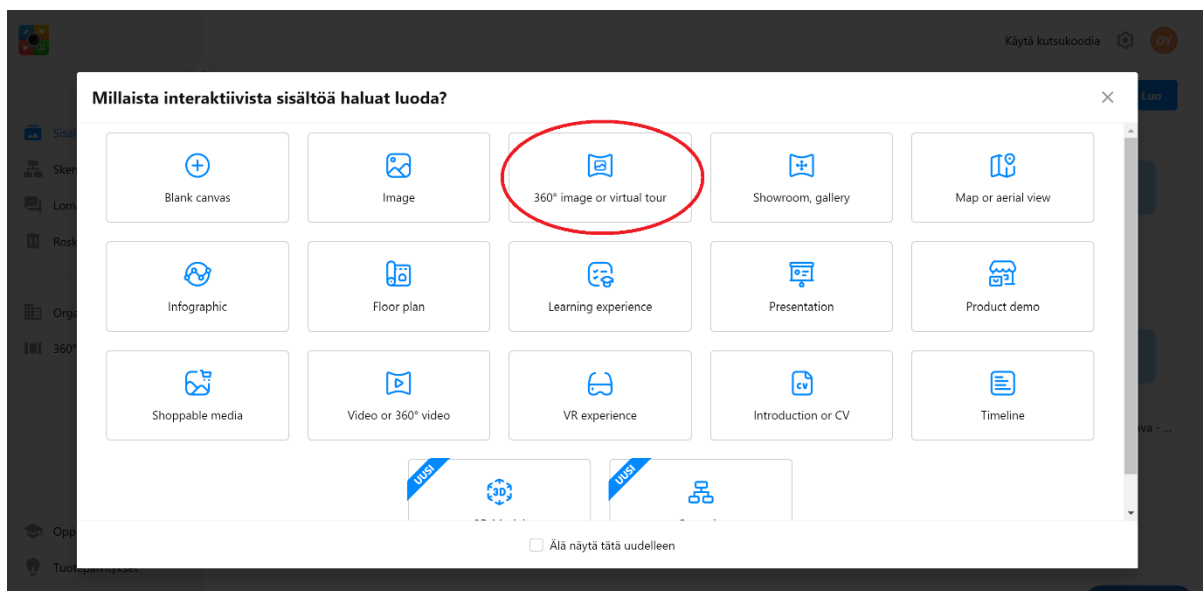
Käytä kutsukoodia

OY

Luo

Millaista interaktiivista sisältöä haluat luoda?

×

Blank canvas

Image

360° image or virtual tour

Showroom, gallery

Map or aerial view

Infographic

Floor plan

Learning experience

Presentation

Product demo

Shoppable media

Video or 360° video

VR experience

Introduction or CV

Timeline

UUSI

3D

UUSI

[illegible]

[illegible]

Älä näytä tätä uudelleen

Sisä

Ske

Lom

Rosk

Orga

360°

Opp

Tukipalvelut

ava - ...